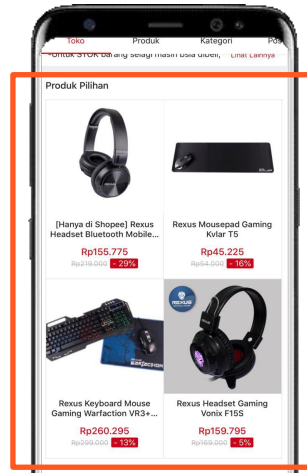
Toko Produk Kategori Po

*Untuk STOK barang selagi masih bisa dibeli, Lihat Lainnya

Produk Pilihan

[Hanya di Shopee] Rexus Headset Bluetooth Mobile...

Rp155.775

Rp219.000 - 29%

Rexus Mousepad Gaming Kvlar T5

Rp45.225

Rp54.000 - 16%

Rexus Keyboard Mouse Gaming Warfaction VR3+...

Rp260.295

Rp299.000 - 13%

REXUS

Rexus Headset Gaming Vonix F15S

Rp159.795

Rp169.000 - 5%